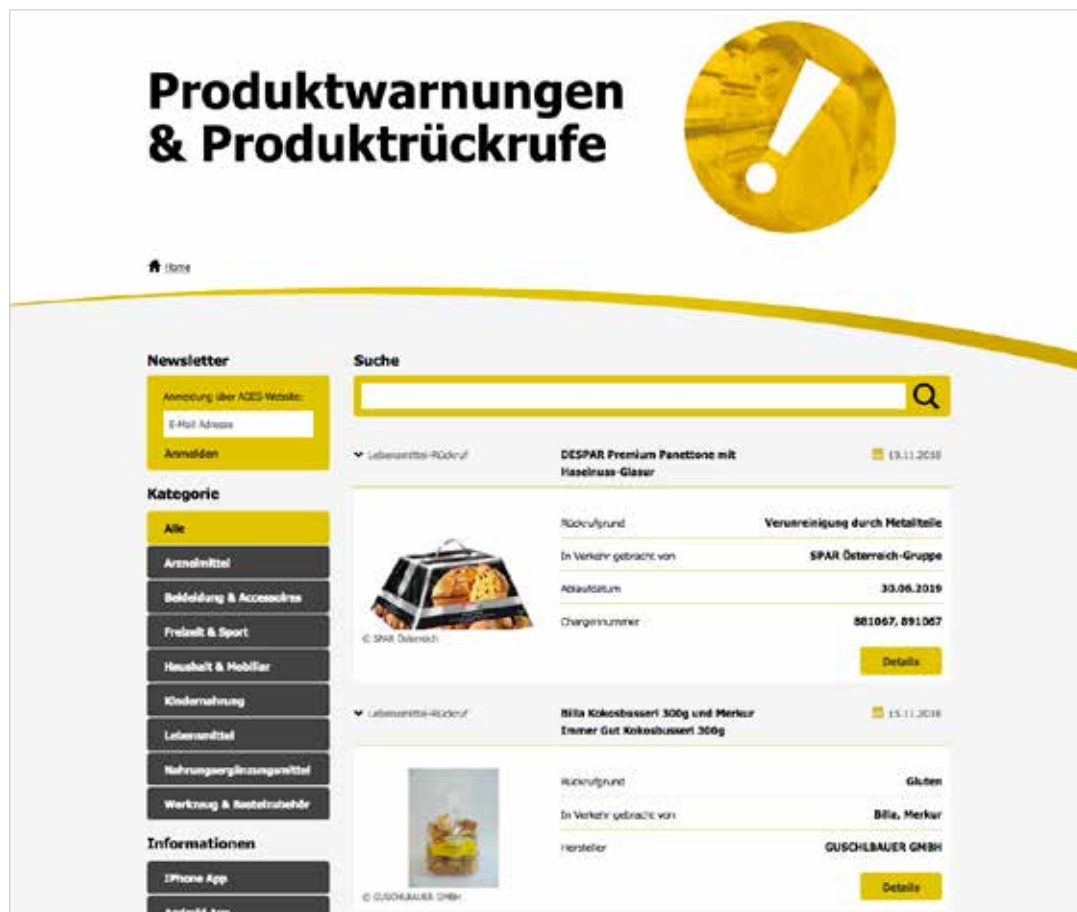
Produktwarnungen
& Produktrückrufe

Home

Newsletter

Anmeldung über AGES-Website:

E-Mail Adresse

Anmelden

Kategorie

Alle

Arzneimittel

Bekleidung & Accessoires

Freizeit & Sport

Haushalt & Mobiliar

Kindernahrung

Lebensmittel

Nahrungsergänzungsmittel

Werkzeug & Bastelzubehör

Informationen

iPhone App

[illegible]

Suche

Lebensmittel-Rückruf

DESPAR Premium Panettone mit Haselnuss-Glasur

19.11.2018

Rückrufgrund | Verunreinigung durch Metallteile
In Verkehr gebracht von | SPAR Österreich-Gruppe
Ablaufdatum | 30.06.2019
Chargennummer | 881067, 891067

© SPAR Österreich

Details

Lebensmittel-Rückruf

Billa Kokosbusserl 300g und Merkur Immer Gut Kokosbusserl 300g

15.11.2018

Rückrufgrund | Gluten
In Verkehr gebracht von | Billa, Merkur
Hersteller | GUSCHLBAUER GMBH

© GUSCHLBAUER GMBH

Details